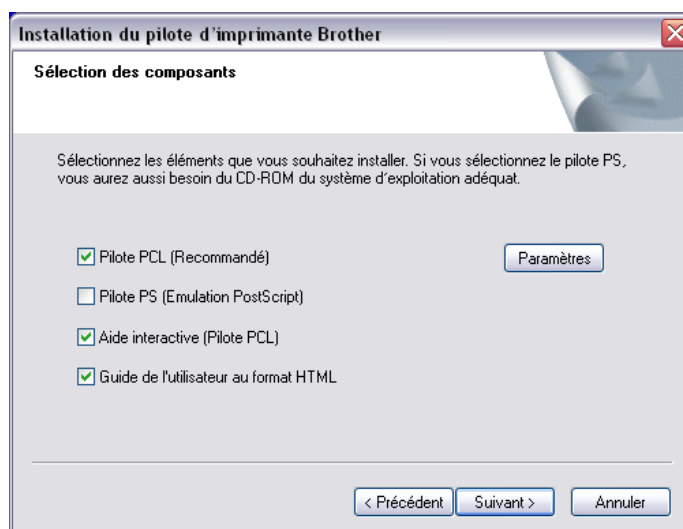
Installation du pilote d'imprimante Brother

Sélection des composants

Sélectionnez les éléments que vous souhaitez installer. Si vous sélectionnez le pilote PS, vous aurez aussi besoin du CD-ROM du système d'exploitation adéquat.

Pilote PCL (Recommandé)

Paramètres

Pilote PS (Emulation PostScript)

Aide interactive (Pilote PCL)

Guide de l'utilisateur au format HTML

< Précédent

Suivant >

Annuler